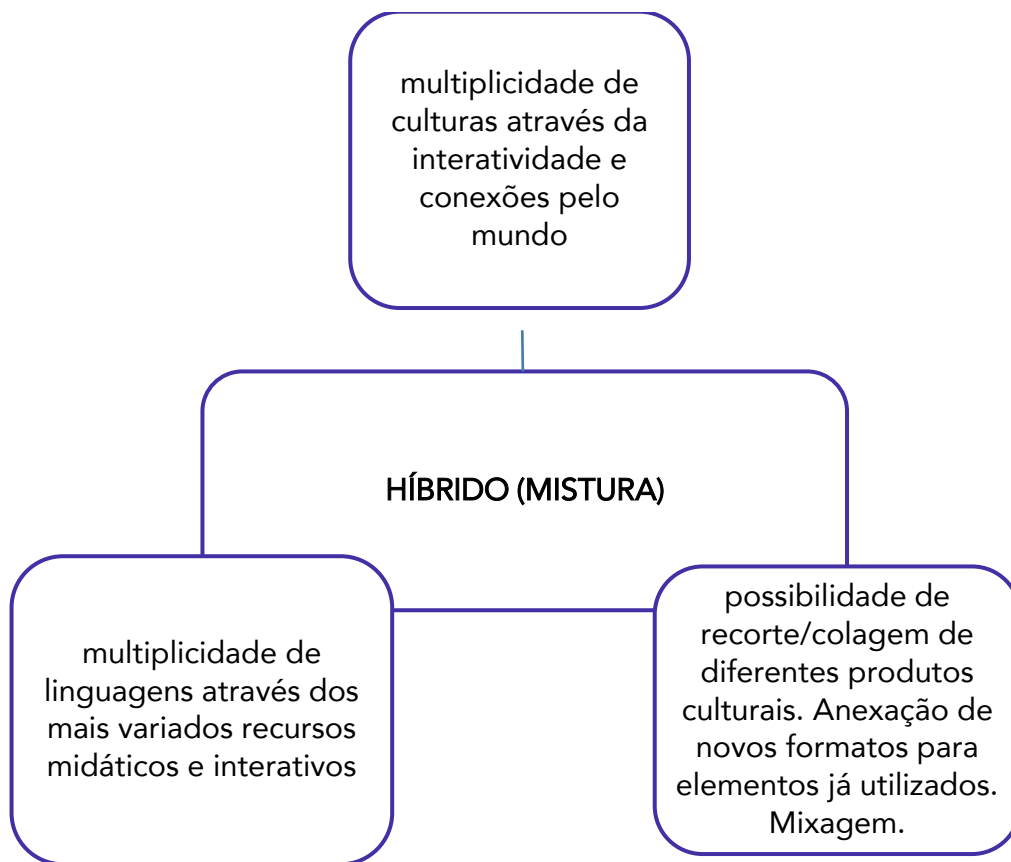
multiplicidade de culturas através da interatividade e conexões pelo mundo

HÍBRIDO (MISTURA)

multiplicidade de linguagens através dos mais variados recursos midáticos e interativos

possibilidade de recorte/colagem de diferentes produtos culturais. Anexação de novos formatos para elementos já utilizados. Mixagem.